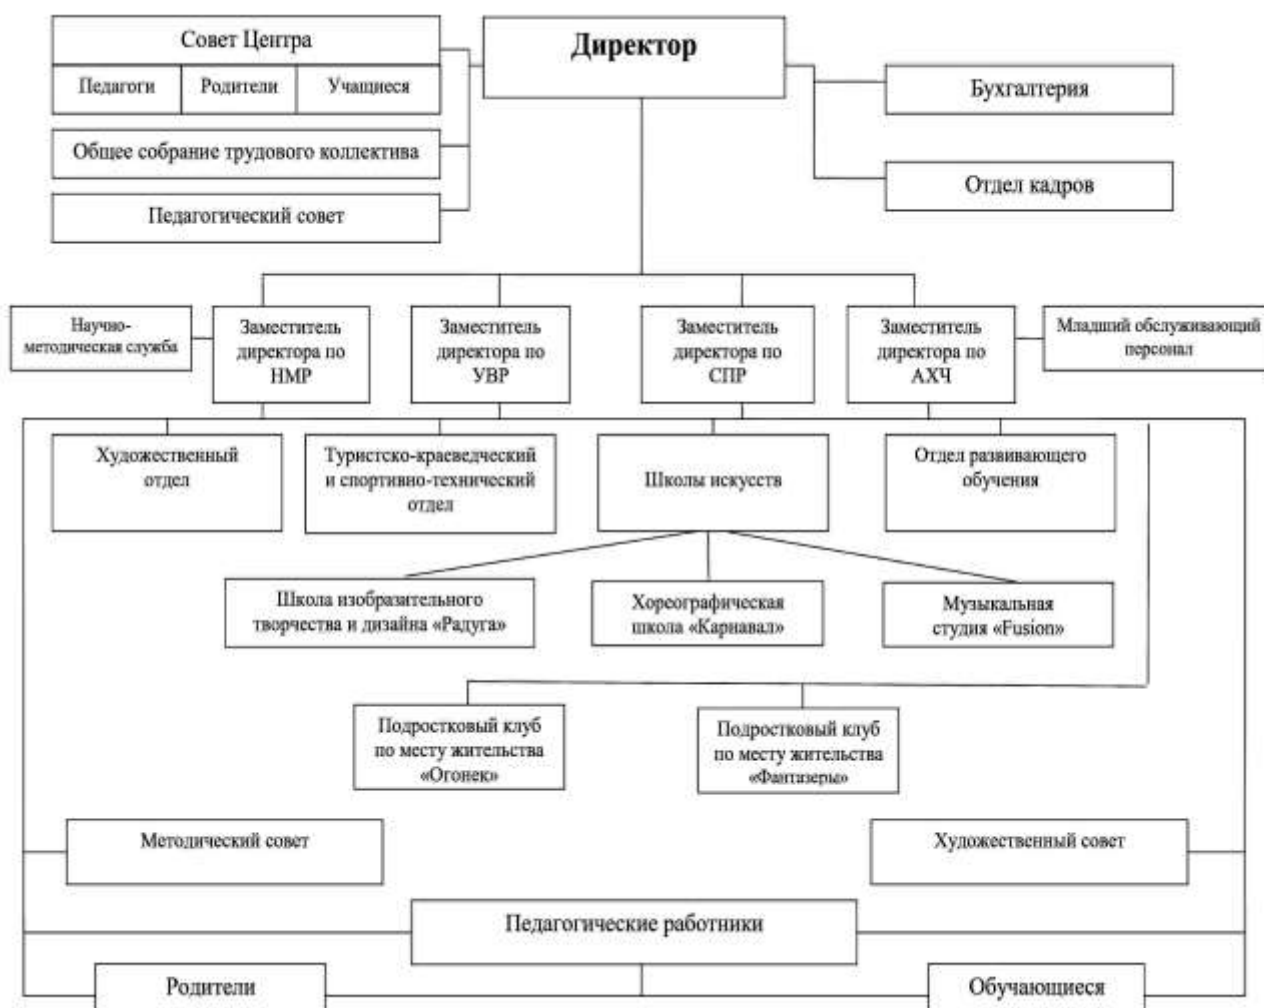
Совет Центра

Педагоги

Родители

Учащиеся

Общее собрание трудового коллектива

Педагогический совет

Директор

Бухгалтерия

Отдел кадров

Научно-методическая служба

Заместитель директора по НМР

Заместитель директора по УВР

Заместитель директора по СПР

Заместитель директора по АХЧ

Младший обслуживающий персонал

Художественный отдел

Туристско-краеведческий и спортивно-технический отдел

Школы искусств

Отдел развивающего обучения

Школа изобразительного творчества и дизайна «Радуга»

Хореографическая школа «Карнавал»

Музыкальная студия «Fusion»

Подростковый клуб по месту жительства «Огонек»

Подростковый клуб по месту жительства «Фантизеры»

Методический совет

Художественный совет

Педагогические работники

Родители

Обучающиеся